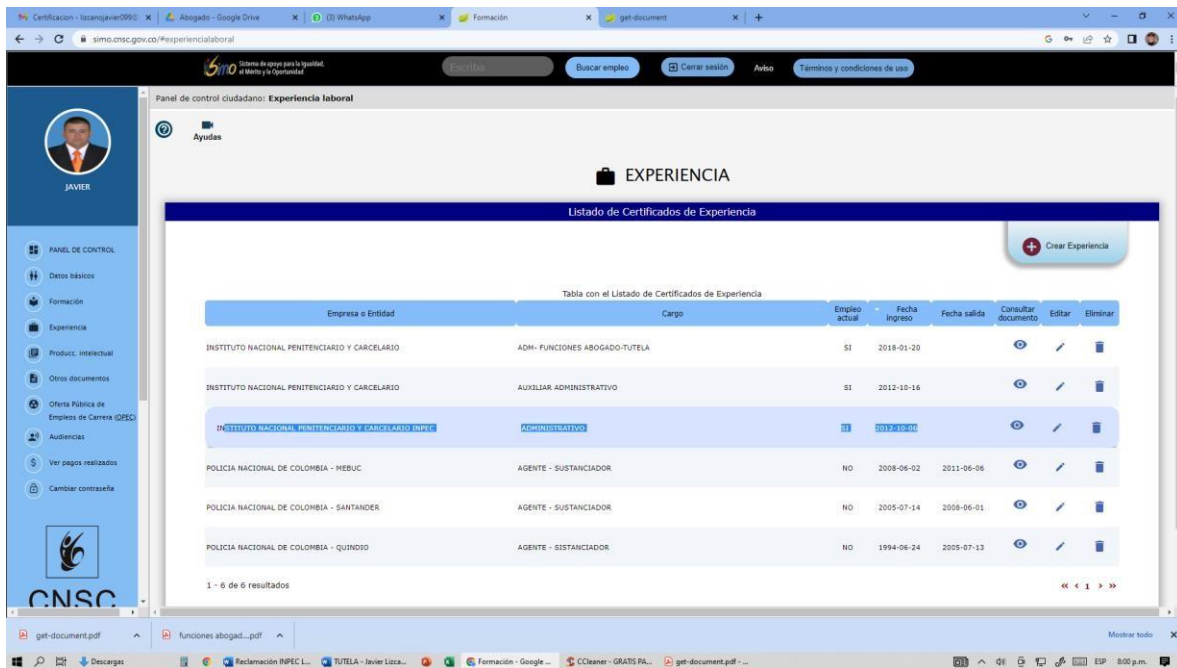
Certificacion - lizcanojavier099 | Abogado - Google Drive | (3) WhatsApp | Formación | get-document | +

simo.cnsc.gov.co/#experiencialaboral

Simo Sistema de apoyo para la Igualdad, el Mérito y la Oportunidad | Escriba | Buscar empleo | Cerrar sesión | Aviso | Términos y condiciones de uso

Panel de control ciudadano: Experiencia laboral

JAVIER

Ayudas

EXPERIENCIA

Listado de Certificados de Experiencia

Crear Experiencia

Tabla con el Listado de Certificados de Experiencia

| Empresa o Entidad | Cargo | Empleo actual | Fecha ingreso | Fecha salida | Consultar documento | Editar | Eliminar |
|---|---|---|---|---|---|---|---|
| INSTITUTO NACIONAL PENITENCIARIO Y CARCELARIO | ADM- FUNCIONES ABOGADO-TUTELA | SI | 2018-01-20 | | | | |
| INSTITUTO NACIONAL PENITENCIARIO Y CARCELARIO | AUXILIAR ADMINISTRATIVO | SI | 2012-10-16 | | | | |
| INSTITUTO NACIONAL PENITENCIARIO Y CARCELARIO INPEC | ADMINISTRATIVO | SI | 2012-10-06 | | | | |
| POLICIA NACIONAL DE COLOMBIA - MEBUC | AGENTE - SUSTANCIADOR | NO | 2008-06-02 | 2011-06-06 | | | |
| POLICIA NACIONAL DE COLOMBIA - SANTANDER | AGENTE - SUSTANCIADOR | NO | 2005-07-14 | 2008-06-01 | | | |
| POLICIA NACIONAL DE COLOMBIA - QUINDIO | AGENTE - SISTANCIADOR | NO | 1994-06-24 | 2005-07-13 | | | |

1 - 6 de 6 resultados

« ‹ 1 › »

PANEL DE CONTROL
Datos básicos
Formación
Experiencia
Producc. intelectual
Otros documentos
Oferta Pública de Empleos de Carrera (OPEC)
Audiencias
Ver pagos realizados
Cambiar contraseña

CNSC

get-document.pdf | funciones abogad....pdf | Mostrar todo

Descargas | Reclamación INPEC L... | TUTELA - Javier Lizca... | Formación - Google ... | CCleaner - GRATIS PA... | get-document.pdf - ... | ESP 8:00 p.m.